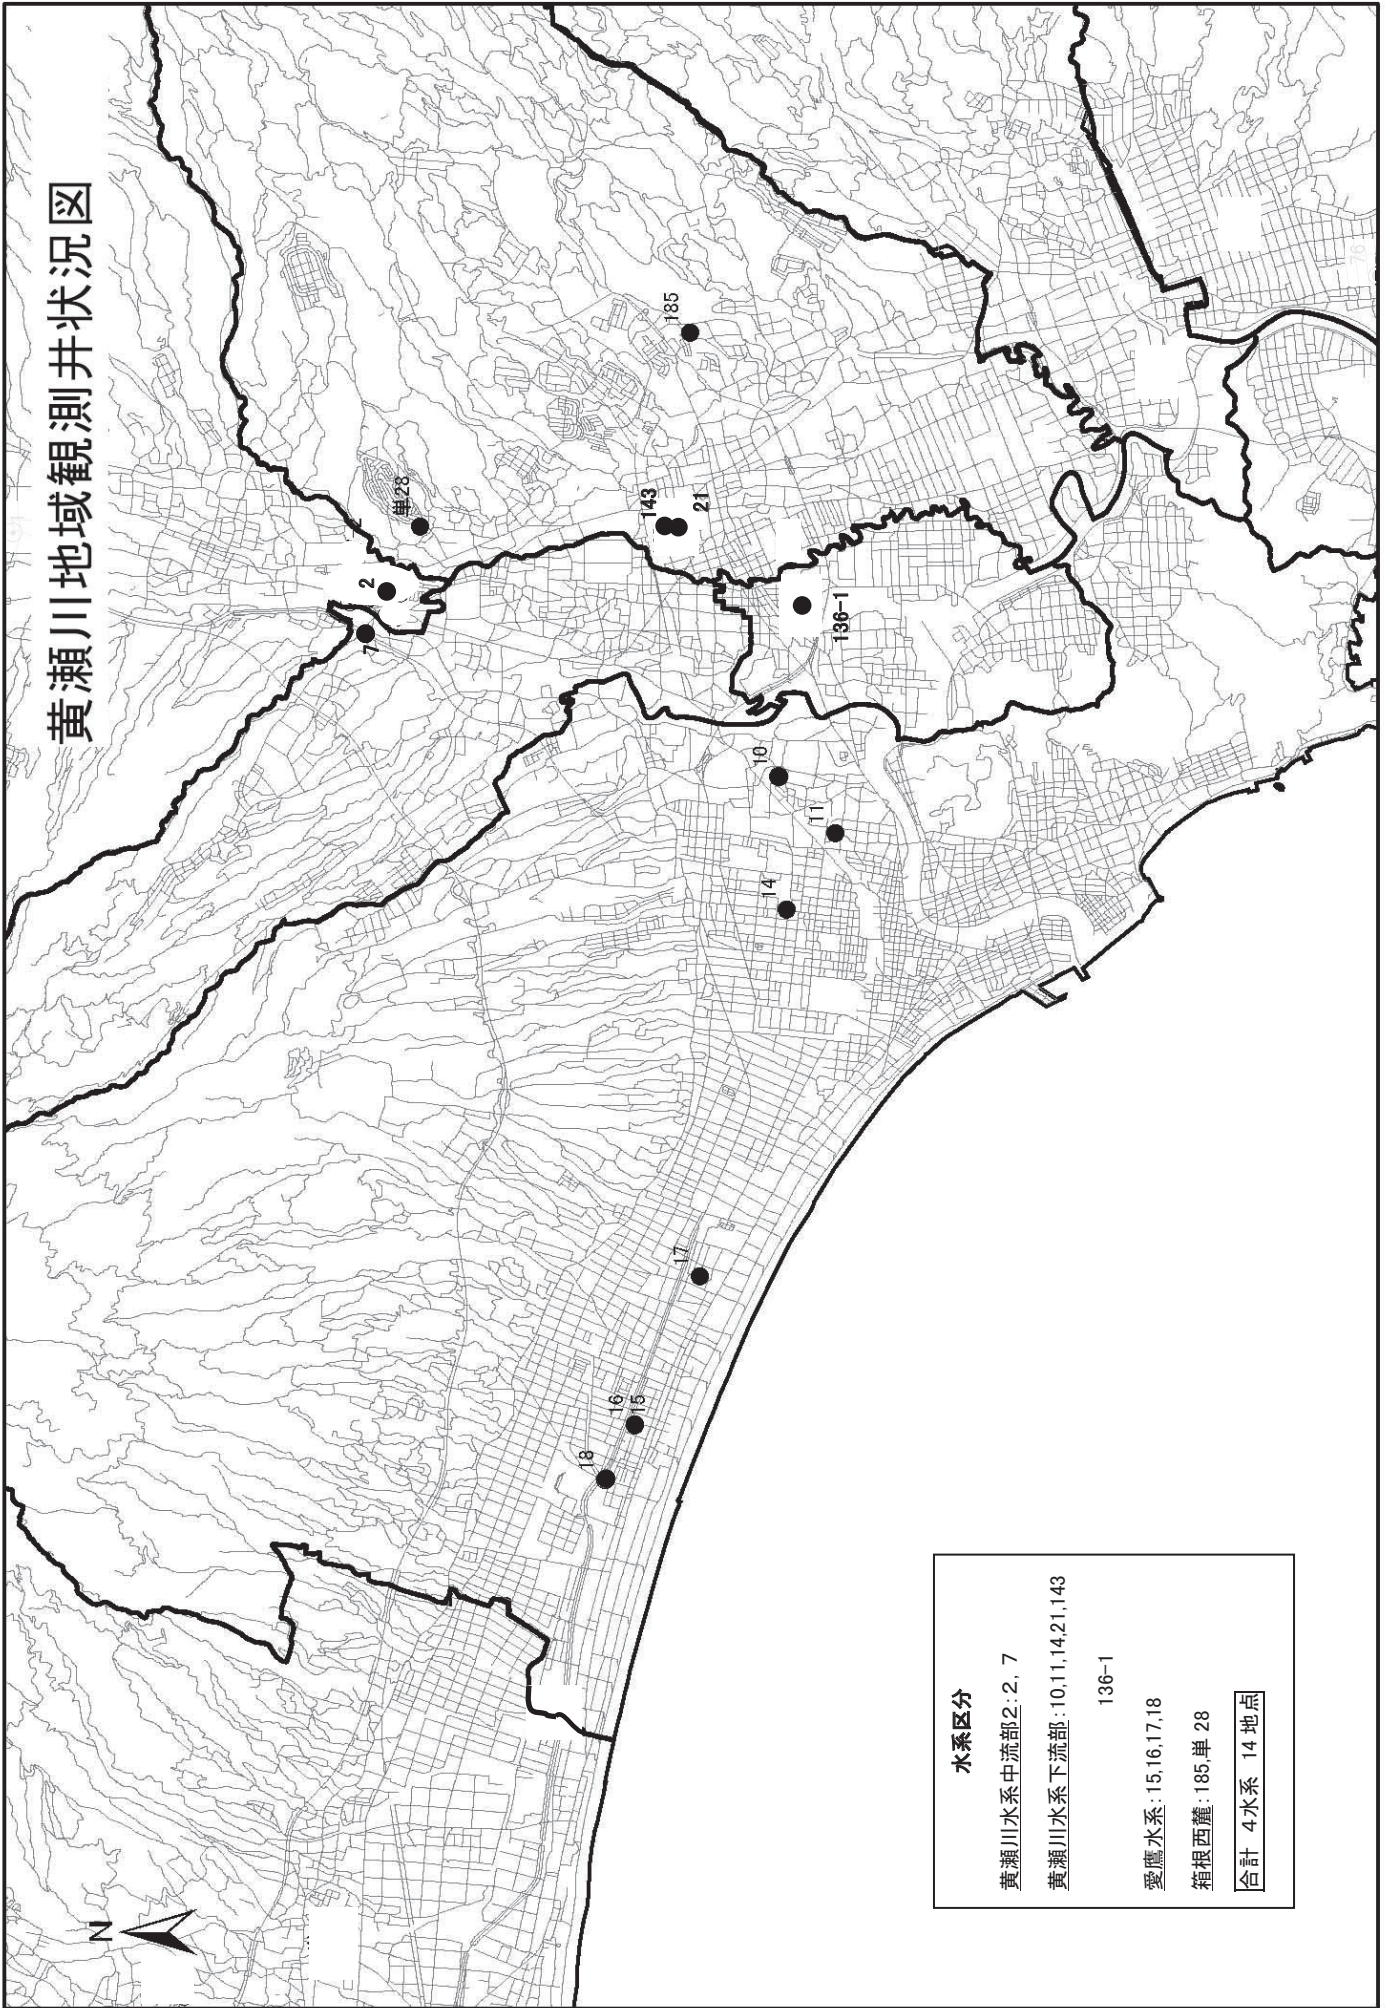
黄瀬川地域観測井状況図

185
単28
143
21
2
7
136-1
10
11
14
17
16
15
18
76

水系区分
黄瀬川水系中流部2：2，7
黄瀬川水系下流部：10,11,14,21,143
136-1
愛鷹水系：15,16,17,18
箱根西麓：185,単 28
合計　4水系　14 地点

N